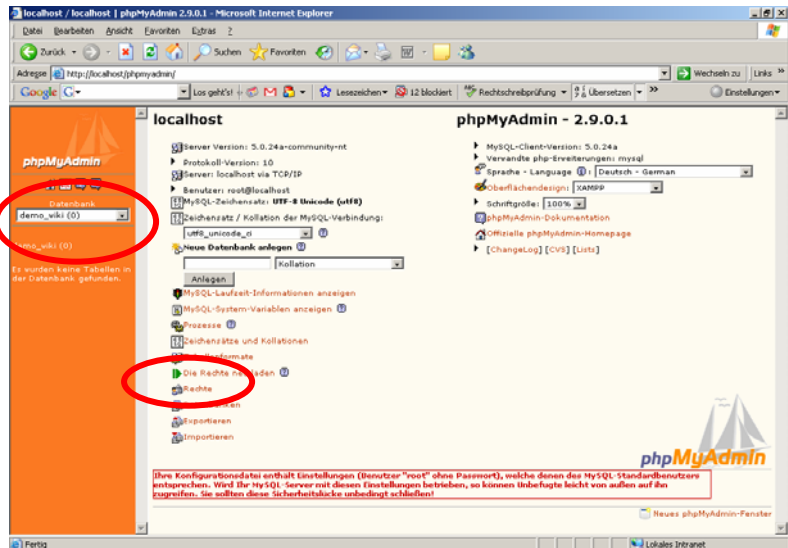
localhost / localhost | phpMyAdmin 2.9.0.1 - Microsoft Internet Explorer

Datei Bearbeiten Ansicht Favoriten Extras ?

Zurück Suchen Favoriten

Adresse http://localhost/phpmyadmin/ Wechseln zu Links

Google G- Los geht's! 12 blockiert Rechtschreibprüfung Übersetzen Lesezeichen Einstellungen

phpMyAdmin

Datenbank
demo_wiki (0)

demo_wiki (0)

Es wurden keine Tabellen in der Datenbank gefunden.

localhost

Server Version: 5.0.24a-community-nt
Protokoll-Version: 10
Server: localhost via TCP/IP
Benutzer: root@localhost
MySQL-Zeichensatz: UTF-8 Unicode (utf8)
Zeichensatz / Kollation der MySQL-Verbindung:
utf8_unicode_ci
Neue Datenbank anlegen
Kollation
Anlegen
MySQL-Laufzeit-Informationen anzeigen
MySQL-System-Variablen anzeigen
Prozesse
Zeichensätze und Kollationen
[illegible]formate
Die Rechte n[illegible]laden
Rechte
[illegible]iken
Exportieren
Importieren

phpMyAdmin - 2.9.0.1

MySQL-Client-Version: 5.0.24a
Verwandte php-Erweiterungen: mysql
Sprache - Language: Deutsch - German
Oberflächendesign: XAMPP
Schriftgröße: 100%
phpMyAdmin-Dokumentation
Offizielle phpMyAdmin-Homepage
[ChangeLog] [CVS] [Lists]

phpMyAdmin

Ihre Konfigurationsdatei enthält Einstellungen (Benutzer "root" ohne Passwort), welche denen des MySQL-Standardbenutzers entsprechen. Wird Ihr MySQL-Server mit diesen Einstellungen betrieben, so können Unbefugte leicht von außen auf ihn zugreifen. Sie sollten diese Sicherheitslücke unbedingt schließen!

Neues phpMyAdmin-Fenster

Fertig
Lokales Intranet